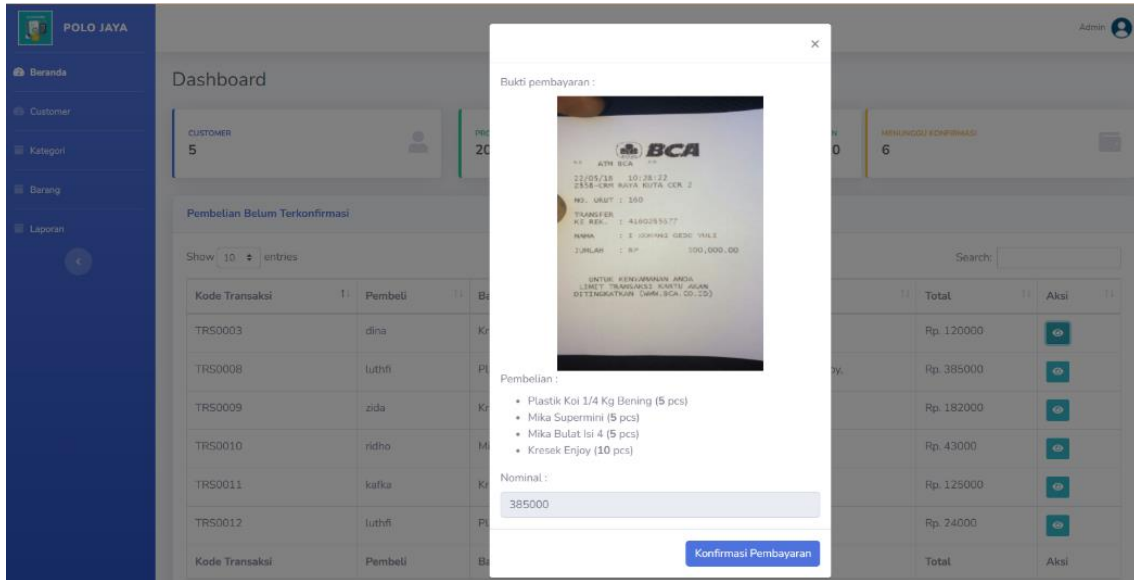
POLO JAYA

Beranda

Customer

Kategori

Barang

Laporan

Admin

Dashboard

CUSTOMER
5

PR
20

0

MENUNGGU KONFIRMASI
6

Pembelian Belum Terkonfirmasi

Show 10 entries

Search:

| Kode Transaksi | Pembeli | Ba | | Total | Aksi |
|---|---|---|---|---|---|
| TRS0003 | dina | Kr | | Rp. 120000 | |
| TRS0008 | luthfi | Pl | oy. | Rp. 385000 | |
| TRS0009 | zida | Kr | | Rp. 182000 | |
| TRS0010 | ridho | M | | Rp. 43000 | |
| TRS0011 | kafka | Kr | | Rp. 125000 | |
| TRS0012 | luthfi | Pl | | Rp. 24000 | |
| Kode Transaksi | Pembeli | Ba | | Total | Aksi |

×

Bukti pembayaran :

BCA
ATM BCA
22/05/18 10:38:22
2358-CRM RAYA KUTA CER 2
NO. URUT : 160
TRANSFER
KE REK. : 4160255577
NAMA : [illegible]
JUMLAH : RP 300,000.00
UNTUK KENYAMANAN ANDA
LIMIT TRANSAKSI KARTU ANDA
DITINGKATKAN (WWW.BCA.CO.ID)

Pembelian :

• Plastik Koi 1/4 Kg Bening (5 pcs)
• Mika Supermini (5 pcs)
• Mika Bulat Isi 4 (5 pcs)
• Kresek Enjoy (10 pcs)

Nominal :

385000

Konfirmasi Pembayaran